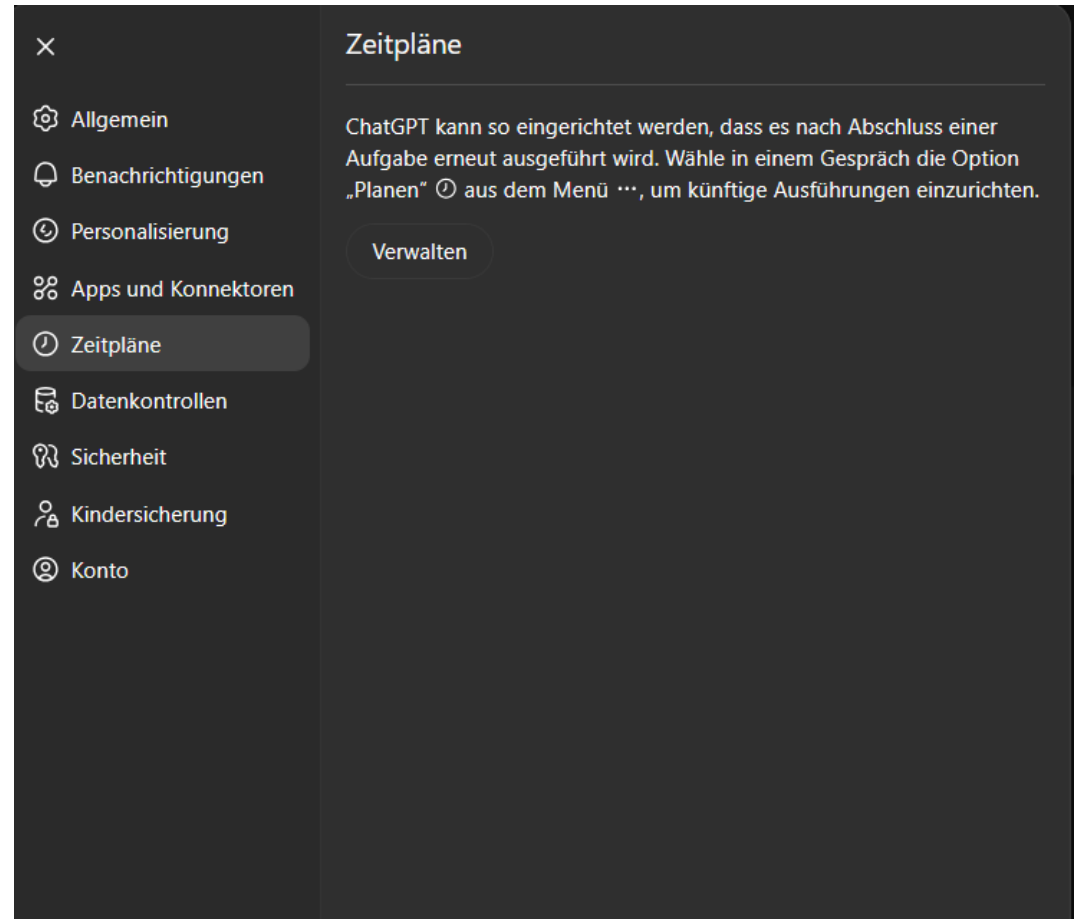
×

Allgemein
Benachrichtigungen
Personalisierung
Apps und Konnektoren
Zeitpläne
Datenkontrollen
Sicherheit
Kindersicherung
Konto

Zeitpläne

ChatGPT kann so eingerichtet werden, dass es nach Abschluss einer Aufgabe erneut ausgeführt wird. Wähle in einem Gespräch die Option „Planen" aus dem Menü ···, um künftige Ausführungen einzurichten.

Verwalten